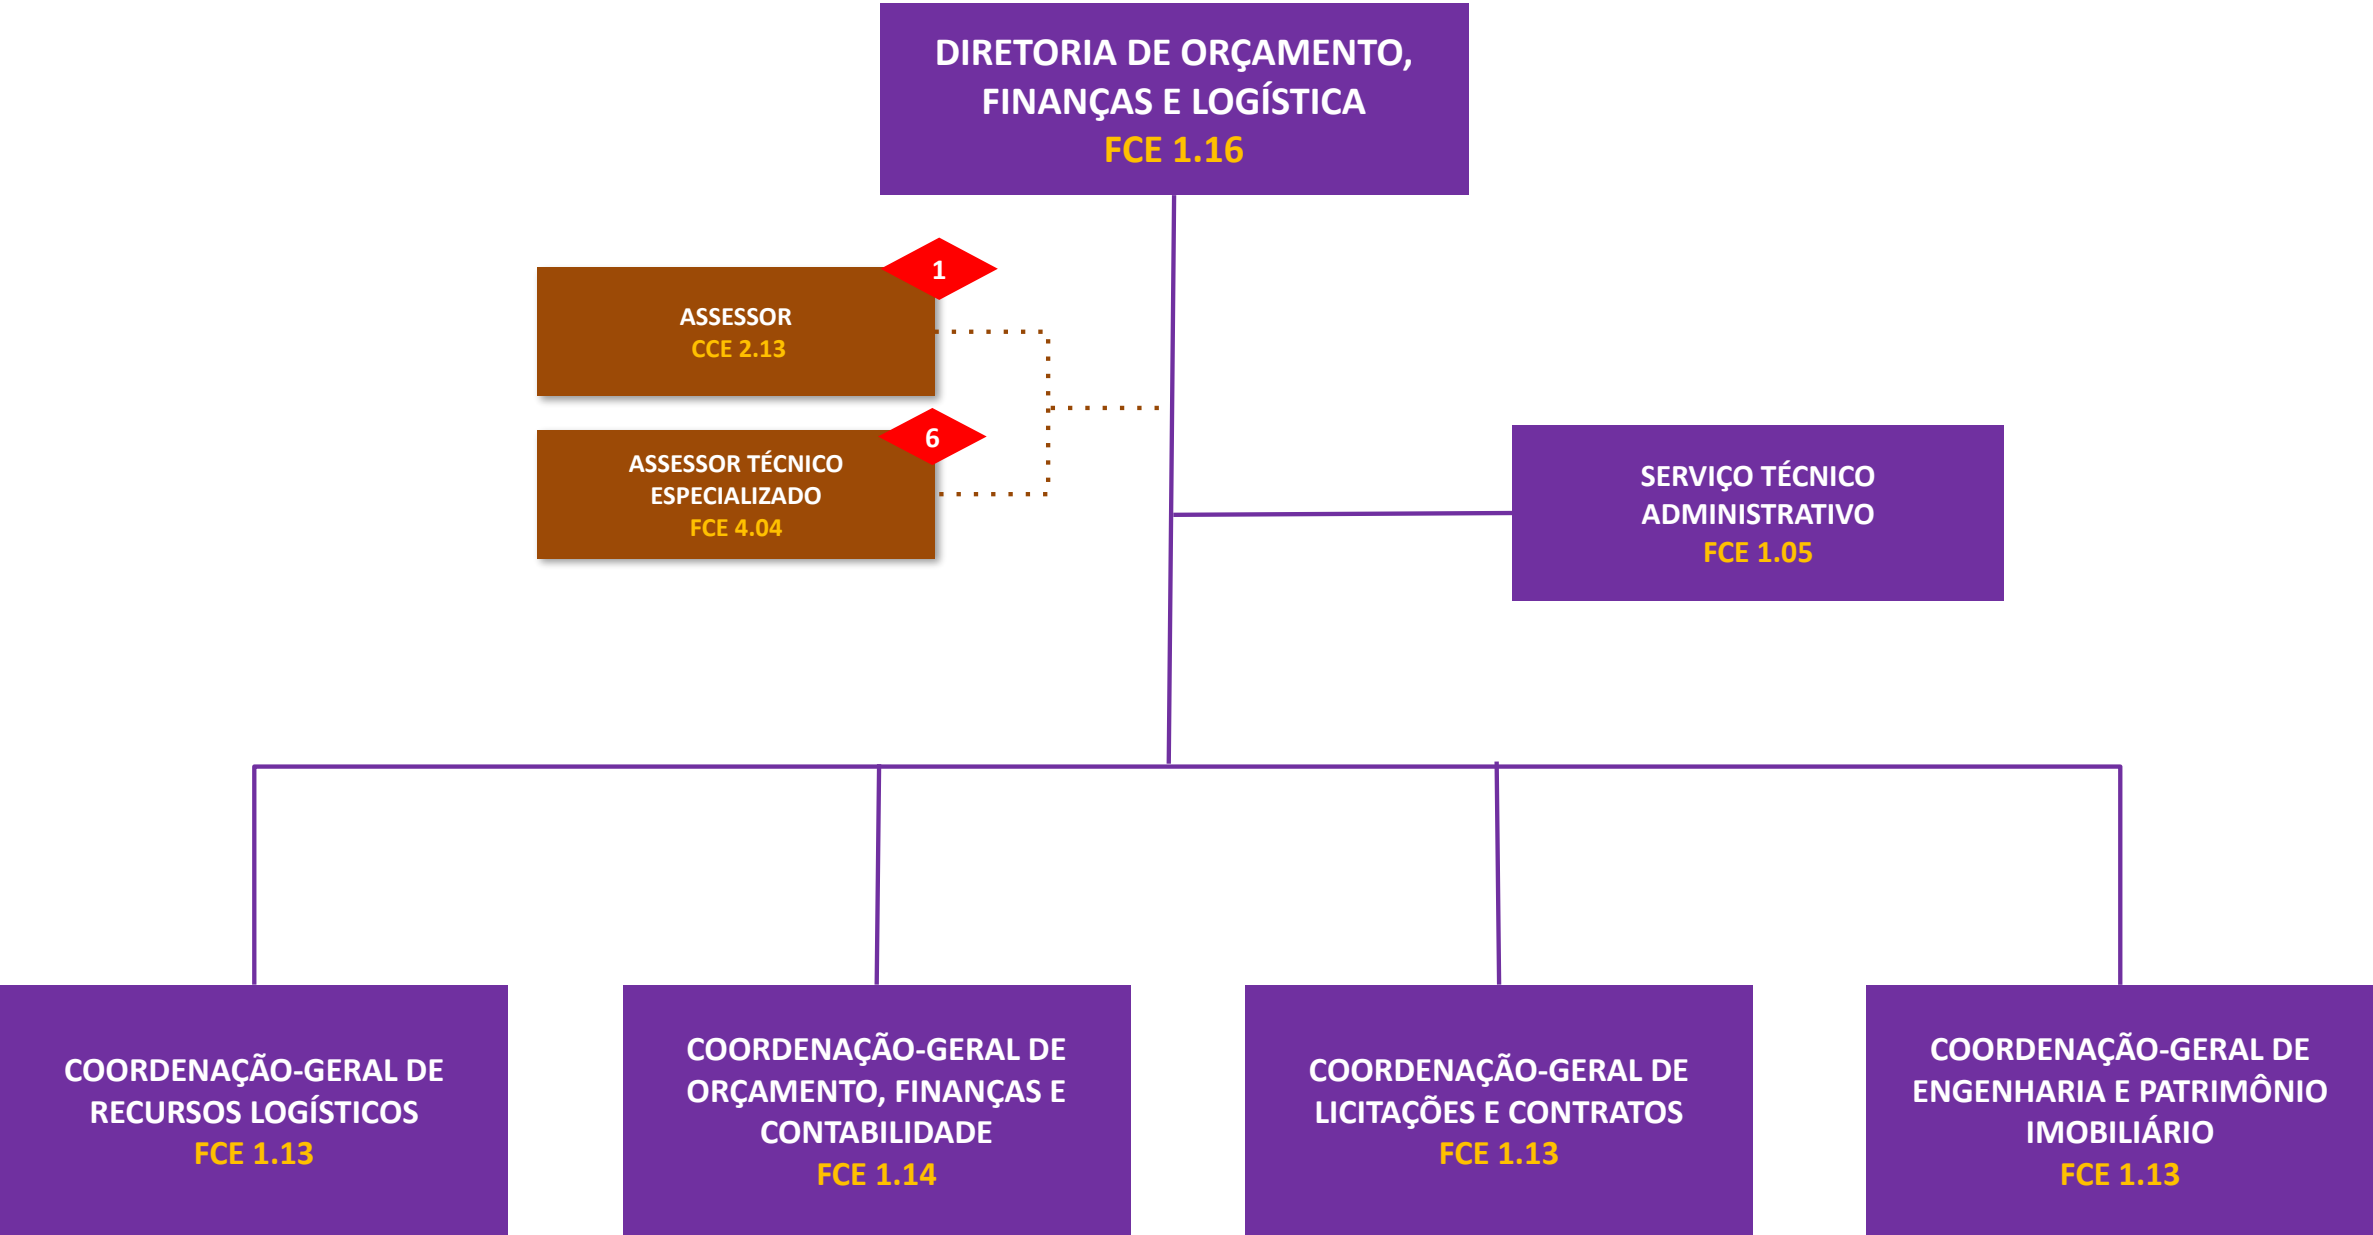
DIRETORIA DE ORÇAMENTO, FINANÇAS E LOGÍSTICA
FCE 1.16

1
ASSESSOR
CCE 2.13

6
ASSESSOR TÉCNICO ESPECIALIZADO
FCE 4.04

SERVIÇO TÉCNICO ADMINISTRATIVO
FCE 1.05

COORDENAÇÃO-GERAL DE RECURSOS LOGÍSTICOS
FCE 1.13

COORDENAÇÃO-GERAL DE ORÇAMENTO, FINANÇAS E CONTABILIDADE
FCE 1.14

COORDENAÇÃO-GERAL DE LICITAÇÕES E CONTRATOS
FCE 1.13

COORDENAÇÃO-GERAL DE ENGENHARIA E PATRIMÔNIO IMOBILIÁRIO
FCE 1.13